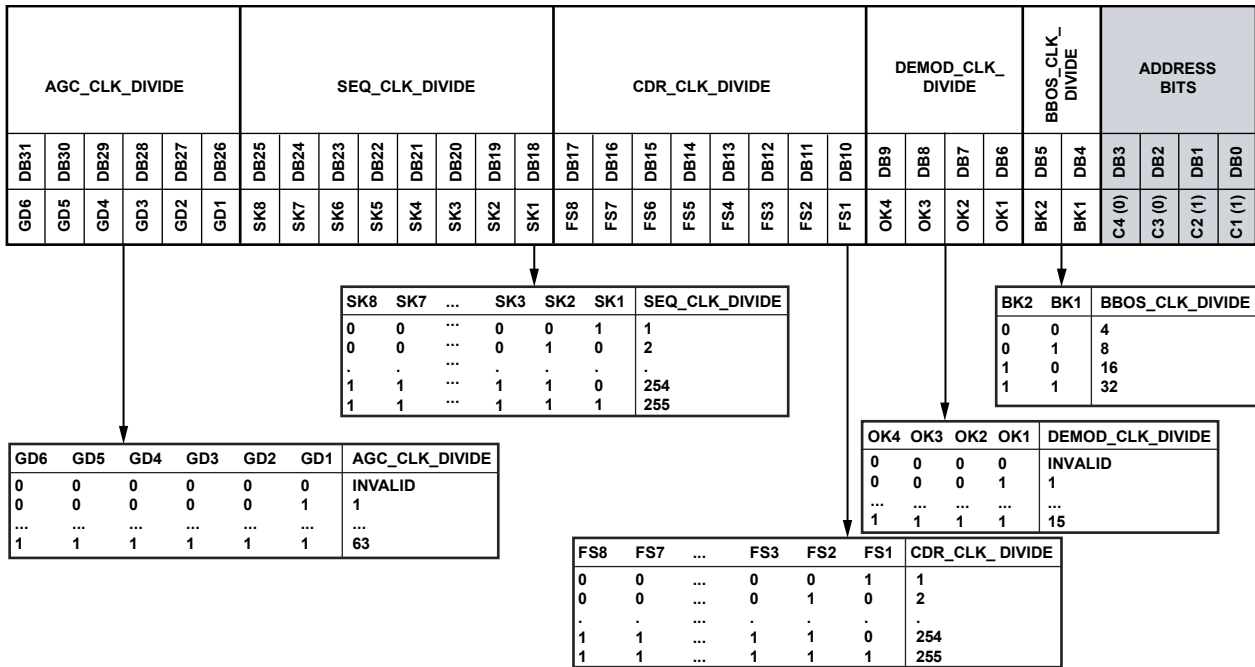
| AGC_CLK_DIVIDE | | | | | | SEQ_CLK_DIVIDE | | | | | | | | CDR_CLK_DIVIDE | | | | | | | | DEMOD_CLK_ DIVIDE | | | | BBOS_CLK_ DIVIDE | | ADDRESS BITS | | | |
|---|---|---|---|---|---|---|---|---|---|---|---|---|---|---|---|---|---|---|---|---|---|---|---|---|---|---|---|---|---|---|---|
| DB31 | DB30 | DB29 | DB28 | DB27 | DB26 | DB25 | DB24 | DB23 | DB22 | DB21 | DB20 | DB19 | DB18 | DB17 | DB16 | DB15 | DB14 | DB13 | DB12 | DB11 | DB10 | DB9 | DB8 | DB7 | DB6 | DB5 | DB4 | DB3 | DB2 | DB1 | DB0 |
| GD6 | GD5 | GD4 | GD3 | GD2 | GD1 | SK8 | SK7 | SK6 | SK5 | SK4 | SK3 | SK2 | SK1 | FS8 | FS7 | FS6 | FS5 | FS4 | FS3 | FS2 | FS1 | OK4 | OK3 | OK2 | OK1 | BK2 | BK1 | C4 (0) | C3 (0) | C2 (1) | C1 (1) |

| SK8 | SK7 | ... | SK3 | SK2 | SK1 | SEQ_CLK_DIVIDE |
|---|---|---|---|---|---|---|
| 0 | 0 | ... | 0 | 0 | 1 | 1 |
| 0 | 0 | ... | 0 | 1 | 0 | 2 |
| . | . | ... | . | . | . | . |
| 1 | 1 | ... | 1 | 1 | 0 | 254 |
| 1 | 1 | ... | 1 | 1 | 1 | 255 |

| BK2 | BK1 | BBOS_CLK_DIVIDE |
|---|---|---|
| 0 | 0 | 4 |
| 0 | 1 | 8 |
| 1 | 0 | 16 |
| 1 | 1 | 32 |

| OK4 | OK3 | OK2 | OK1 | DEMOD_CLK_DIVIDE |
|---|---|---|---|---|
| 0 | 0 | 0 | 0 | INVALID |
| 0 | 0 | 0 | 1 | 1 |
| ... | ... | ... | ... | ... |
| 1 | 1 | 1 | 1 | 15 |

| GD6 | GD5 | GD4 | GD3 | GD2 | GD1 | AGC_CLK_DIVIDE |
|---|---|---|---|---|---|---|
| 0 | 0 | 0 | 0 | 0 | 0 | INVALID |
| 0 | 0 | 0 | 0 | 0 | 1 | 1 |
| ... | ... | ... | ... | ... | ... | ... |
| 1 | 1 | 1 | 1 | 1 | 1 | 63 |

| FS8 | FS7 | ... | FS3 | FS2 | FS1 | CDR_CLK_ DIVIDE |
|---|---|---|---|---|---|---|
| 0 | 0 | ... | 0 | 0 | 1 | 1 |
| 0 | 0 | ... | 0 | 1 | 0 | 2 |
| . | . | ... | . | . | . | . |
| 1 | 1 | ... | 1 | 1 | 0 | 254 |
| 1 | 1 | ... | 1 | 1 | 1 | 255 |